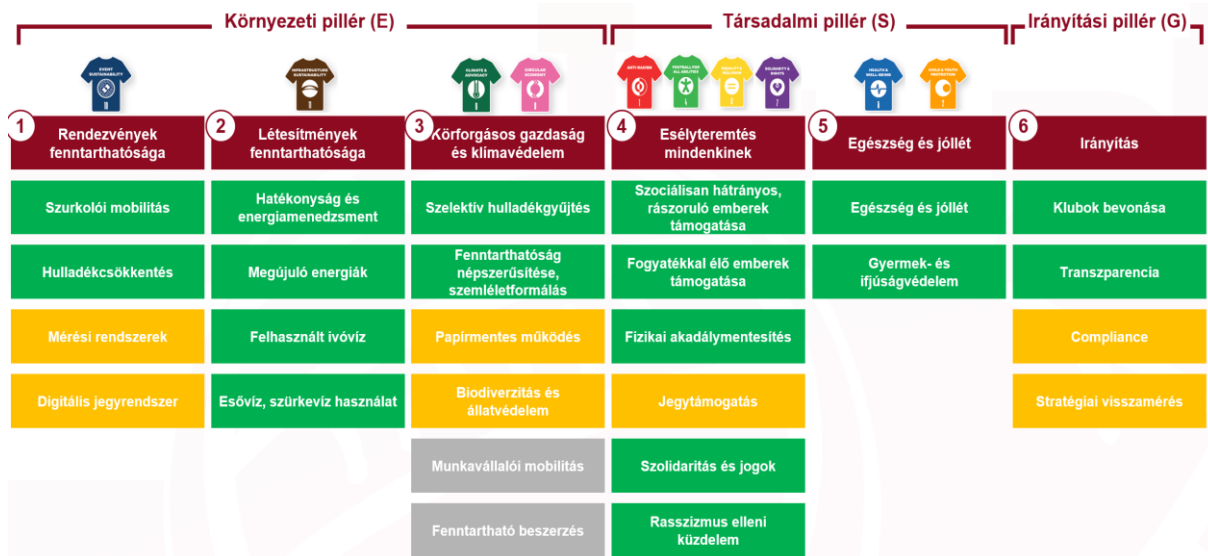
Környezeti pillér (E)

Társadalmi pillér (S)

Irányítási pillér (G)

EVENT SUSTAINABILITY

INFRASTRUCTURE SUSTAINABILITY

CLIMATE & ADVOCACY

CIRCULAR ECONOMY

ANTI-RACISM

FOOTBALL FOR ALL ABILITIES

EQUALITY & INCLUSION

SOLIDARITY & RIGHTS

HEALTH & WELL-BEING

CHILD & YOUTH PROTECTION

1 Rendezvények fenntarthatósága

Szurkolói mobilitás

Hulladékcsökkentés

Mérési rendszerek

Digitális jegyrendszer

2 Létesítmények fenntarthatósága

Hatékonyság és energiamenedzsment

Megújuló energiák

Felhasznált ivóvíz

Esővíz, szürkevíz használat

3 Körforgásos gazdaság és klimavédelem

Szelektív hulladékgyűjtés

Fenntarthatóság népszerűsítése, szemléletformálás

Papírmentes működés

Biodiverzitás és állatvédelem

Munkavállalói mobilitás

Fenntartható beszerzés

4 Esélyteremtés mindenkinek

Szociálisan hátrányos, rászoruló emberek támogatása

Fogyatékkal élő emberek támogatása

Fizikai akadálymentesítés

Jegytámogatás

Szolidaritás és jogok

Rasszizmus elleni küzdelem

5 Egészség és jóllét

Egészség és jóllét

Gyermek- és ifjúságvédelem

6 Irányítás

Klubok bevonása

Transzparencia

Compliance

Stratégiai visszamérés